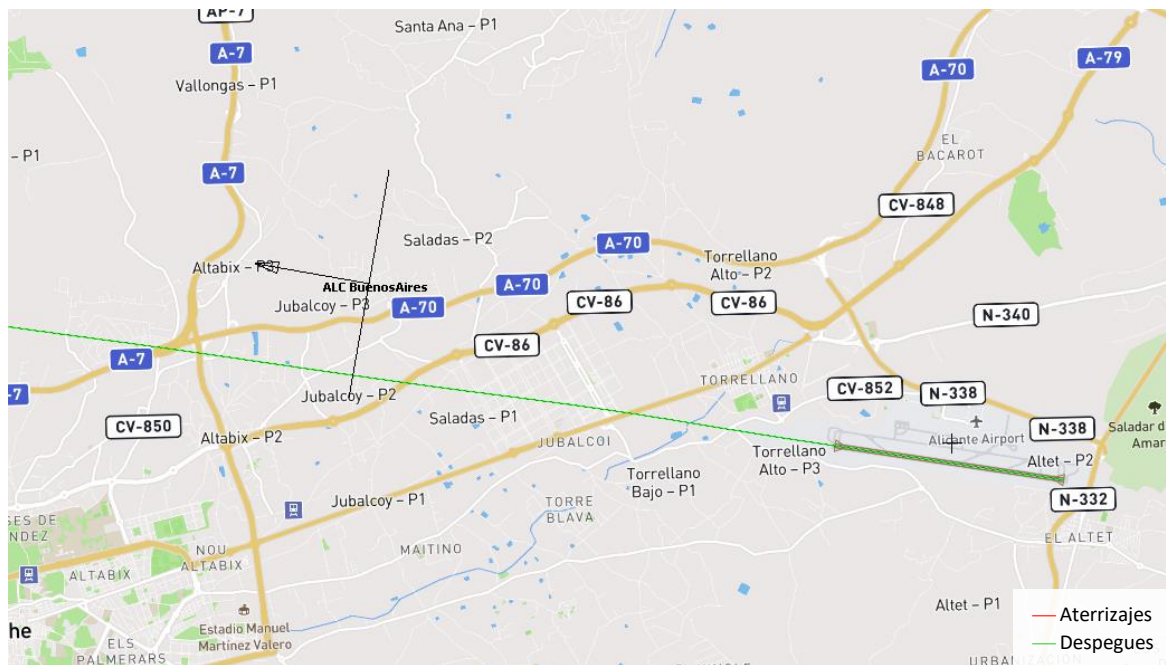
AP-7
Santa Ana – P1
A-7
A-70
A-79
Vallongas – P1
– P1
EL BACAROT
A-7
CV-848
Saladas – P2
A-70
Torrellano Alto – P2
Altabix – P3
ALC BuenosAires
A-70
Jubalcoy – P3
A-70
CV-86
CV-86
N-340
A-7
CV-86
TORRELLANO
CV-852
N-338
-7
Jubalcoy – P2
CV-850
Saladas – P1
Alicante Airport
N-338
Saladar d Amar
Altabix – P2
JUBALCOI
Torrellano Alto – P3
Altet – P2
Torrellano Bajo – P1
N-332
Jubalcoy – P1
TORRE BLAVA
SES DE NDEZ
EL ALTET
NOU ALTABIX
MAITINO
ALTABIX
Altet – P1
he
Estadio Manuel Martínez Valero
Aterrizajes
ELS PALMERARS
Despegues
URBANIZACIÓN